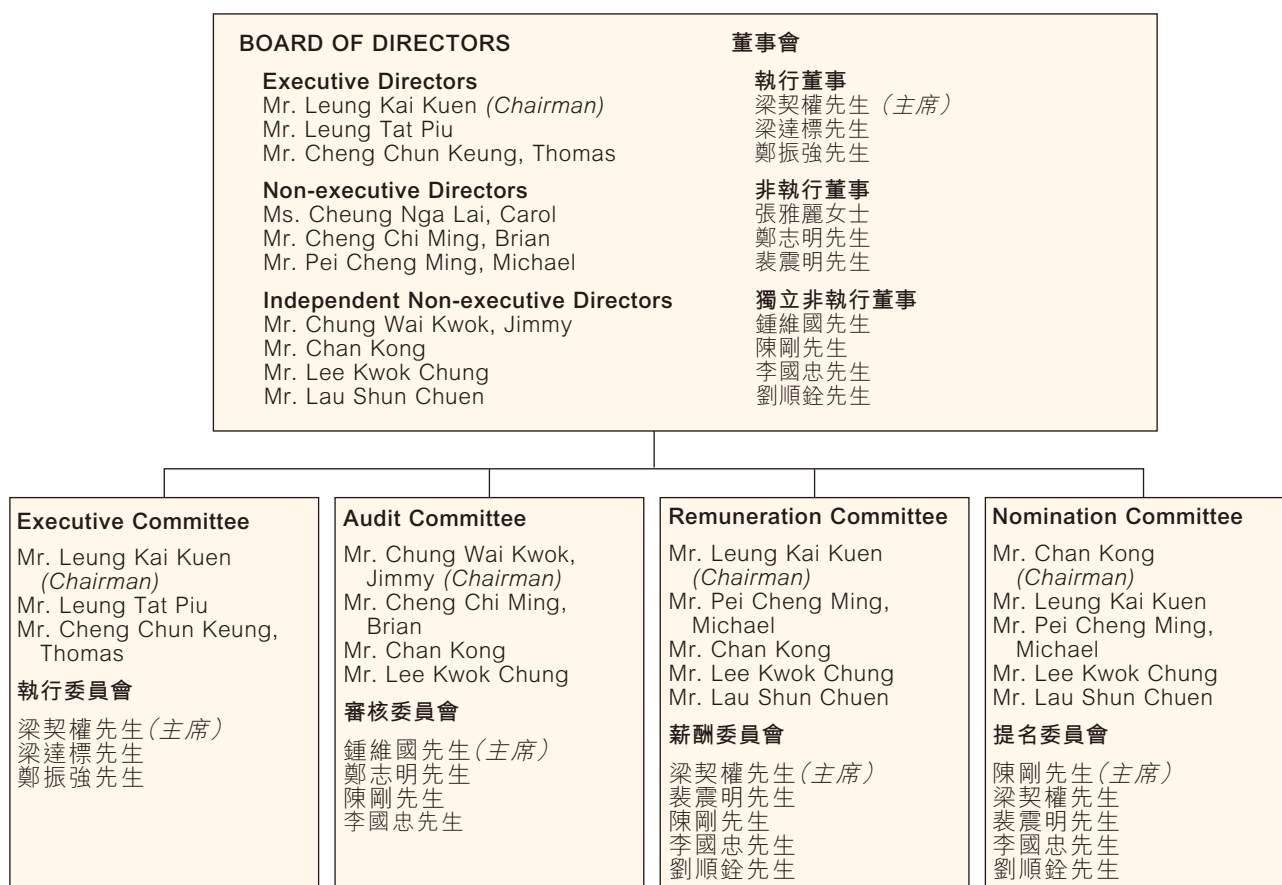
BOARD OF DIRECTORS

Executive Directors
Mr. Leung Kai Kuen (Chairman)
Mr. Leung Tat Piu
Mr. Cheng Chun Keung, Thomas

Non-executive Directors
Ms. Cheung Nga Lai, Carol
Mr. Cheng Chi Ming, Brian
Mr. Pei Cheng Ming, Michael

Independent Non-executive Directors
Mr. Chung Wai Kwok, Jimmy
Mr. Chan Kong
Mr. Lee Kwok Chung
Mr. Lau Shun Chuen

董事會

執行董事
梁契權先生(主席)
梁達標先生
鄭振強先生

非執行董事
張雅麗女士
鄭志明先生
裴震明先生

獨立非執行董事
鍾維國先生
陳剛先生
李國忠先生
劉順銓先生

Executive Committee
Mr. Leung Kai Kuen (Chairman)
Mr. Leung Tat Piu
Mr. Cheng Chun Keung, Thomas

執行委員會
梁契權先生(主席)
梁達標先生
鄭振強先生

Audit Committee
Mr. Chung Wai Kwok, Jimmy (Chairman)
Mr. Cheng Chi Ming, Brian
Mr. Chan Kong
Mr. Lee Kwok Chung

審核委員會
鍾維國先生(主席)
鄭志明先生
陳剛先生
李國忠先生

Remuneration Committee
Mr. Leung Kai Kuen (Chairman)
Mr. Pei Cheng Ming, Michael
Mr. Chan Kong
Mr. Lee Kwok Chung
Mr. Lau Shun Chuen

薪酬委員會
梁契權先生(主席)
裴震明先生
陳剛先生
李國忠先生
劉順銓先生

Nomination Committee
Mr. Chan Kong (Chairman)
Mr. Leung Kai Kuen
Mr. Pei Cheng Ming, Michael
Mr. Lee Kwok Chung
Mr. Lau Shun Chuen

提名委員會
陳剛先生(主席)
梁契權先生
裴震明先生
李國忠先生
劉順銓先生